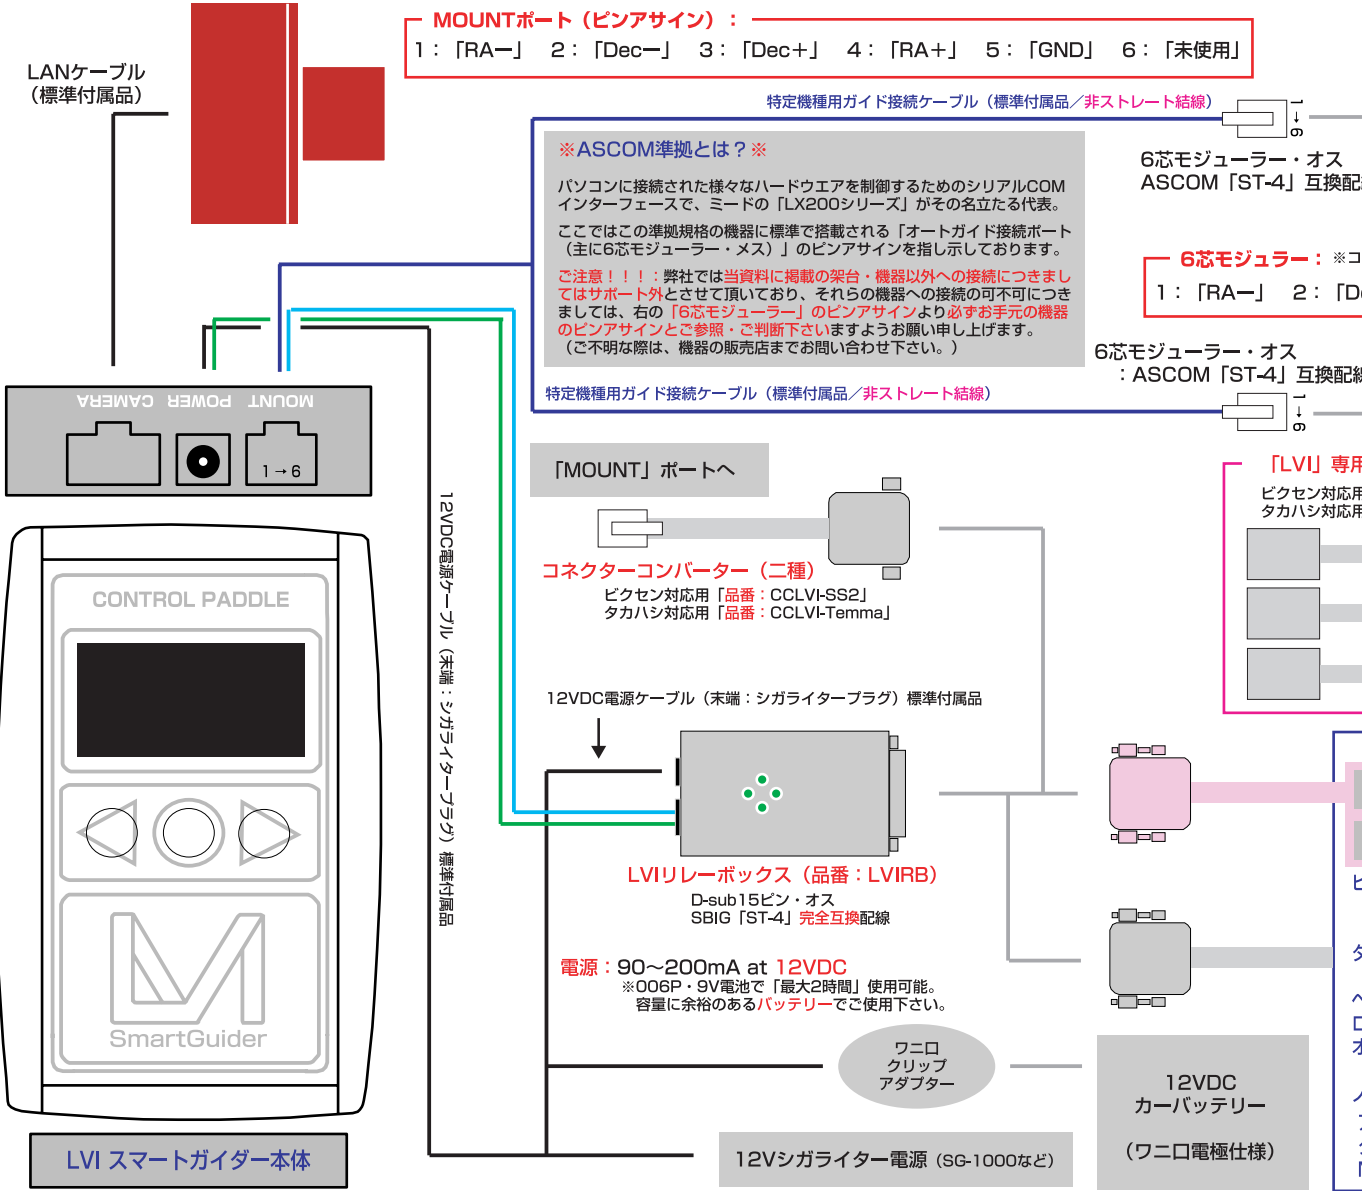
LANケーブル
（標準付属品）

MOUNTポート（ピンアサイン）：
1：「RA−」　2：「Dec−」　3：「Dec+」　4：「RA+」　5：「GND」　6：「未使用」

特定機種用ガイド接続ケーブル（標準付属品／非ストレート結線）

1→6

6芯モジューラー・オス
ASCOM「ST-4」互換配

※ASCOM準拠とは？※

パソコンに接続された様々なハードウエアを制御するためのシリアルCOMインターフェースで、ミードの「LX200シリーズ」がその名立たる代表。

ここではこの準拠規格の機器に標準で搭載される「オートガイド接続ポート（主に6芯モジューラー・メス）」のピンアサインを指し示しております。

ご注意！！！：弊社では当資料に掲載の架台・機器以外への接続につきましてはサポート外とさせて頂いており、それらの機器への接続の可不可につきましては、右の「6芯モジューラー」のピンアサインより必ずお手元の機器のピンアサインとご参照・ご判断下さいますようお願い申し上げます。（ご不明な際は、機器の販売店までお問い合わせ下さい。）

6芯モジュラー：※コ
1：「RA−」　2：「D

6芯モジューラー・オス
：ASCOM「ST-4」互換配線

特定機種用ガイド接続ケーブル（標準付属品／非ストレート結線）

1→6

CAMERA　POWER　MOUNT

1→6

12VDC電源ケーブル（末端：シガライタープラグ）標準付属品

「MOUNT」ポートへ

コネクターコンバーター（二種）
ビクセン対応用「品番：CCLVI-SS2」
タカハシ対応用「品番：CCLVI-Temma」

「LVI」専用
ビクセン対応用
タカハシ対応用

CONTROL PADDLE

SmartGuider

12VDC電源ケーブル（末端：シガライタープラグ）標準付属品

LVIリレーボックス（品番：LVIRB）
D-sub15ピン・オス
SBIG「ST-4」完全互換配線

電源：90〜200mA at 12VDC
※006P・9V電池で「最大2時間」使用可能。
容量に余裕のあるバッテリーでご使用下さい。

ワニ口
クリップ
アダプター

12VDC
カーバッテリー
（ワニ口電極仕様）

LVI スマートガイダー本体

12Vシガライター電源（SG-1000など）